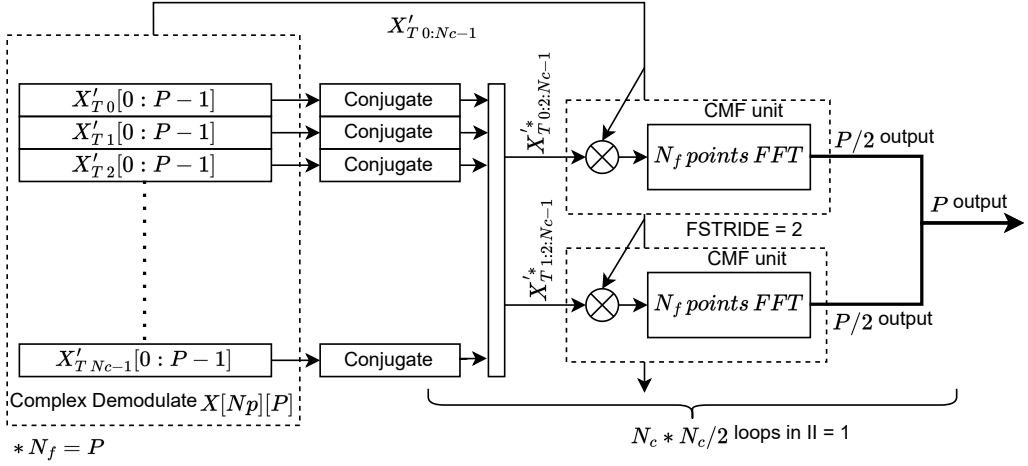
$X'_{T\,0:Nc-1}$

$X'_{T\,0}[0:P-1]$
$X'_{T\,1}[0:P-1]$
$X'_{T\,2}[0:P-1]$
$X'_{T\,Nc-1}[0:P-1]$

Complex Demodulate $X[Np][P]$

Conjugate
Conjugate
Conjugate
Conjugate

$X'^{*}_{T\,0:2:Nc-1}$
$X'^{*}_{T\,1:2:Nc-1}$

CMF unit
$N_f\,points\,FFT$
$P/2$ output

FSTRIDE = 2

CMF unit
$N_f\,points\,FFT$
$P/2$ output

$P$ output

$N_c * N_c/2$ loops in II = 1

$* N_f = P$